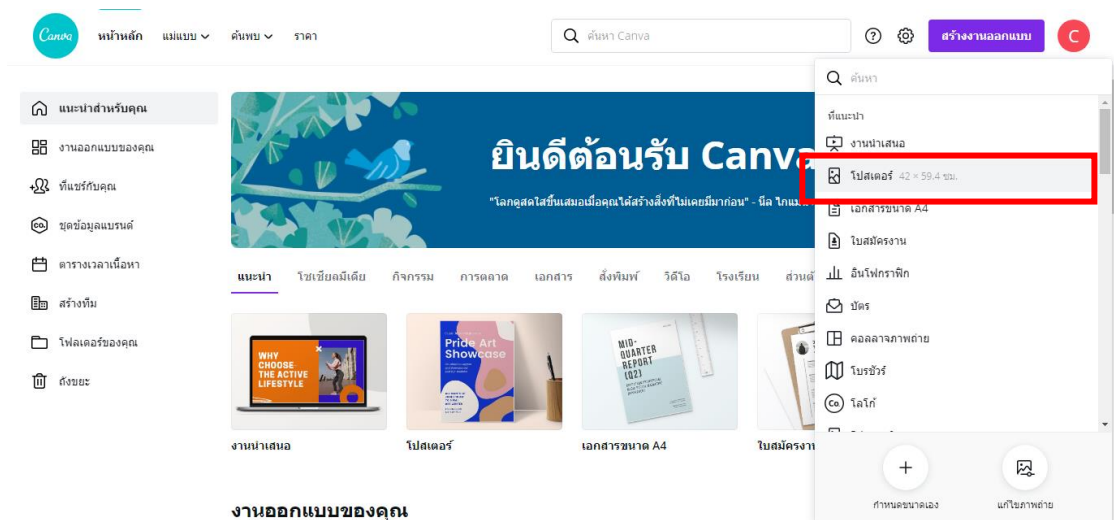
Canva หน้าหลัก แม่แบบ ค้นพบ ราคา

ค้นหา Canva

สร้างงานออกแบบ

C

แนะนำสำหรับคุณ

งานออกแบบของคุณ

ที่แชร์กับคุณ

ชุดข้อมูลแบรนด์

ตารางเวลาเนื้อหา

สร้างทีม

โฟลเดอร์ของคุณ

ถังขยะ

ยินดีต้อนรับ Canva

"โลกดูสดใสขึ้นเสมอเมื่อคุณได้สร้างสิ่งที่ไม่เคยมีมาก่อน" - นีล ไกแมน

แนะนำ โซเชียลมีเดีย กิจกรรม การตลาด เอกสาร สิ่งพิมพ์ วิดีโอ โรงเรียน ส่วนตั

WHY CHOOSE THE ACTIVE LIFESTYLE

Pride Art Showcase

MID-QUARTER REPORT (Q2)

งานนำเสนอ

โปสเตอร์

เอกสารขนาด A4

ใบสมัครงาน

งานออกแบบของคุณ

ค้นหา

ที่แนะนำ

งานนำเสนอ

โปสเตอร์ 42 × 59.4 ซม.

เอกสารขนาด A4

ใบสมัครงาน

อินโฟกราฟิก

บัตร

คอลลาจภาพถ่าย

โบรชัวร์

โลโก้

กำหนดขนาดเอง

แก้ไขภาพถ่าย